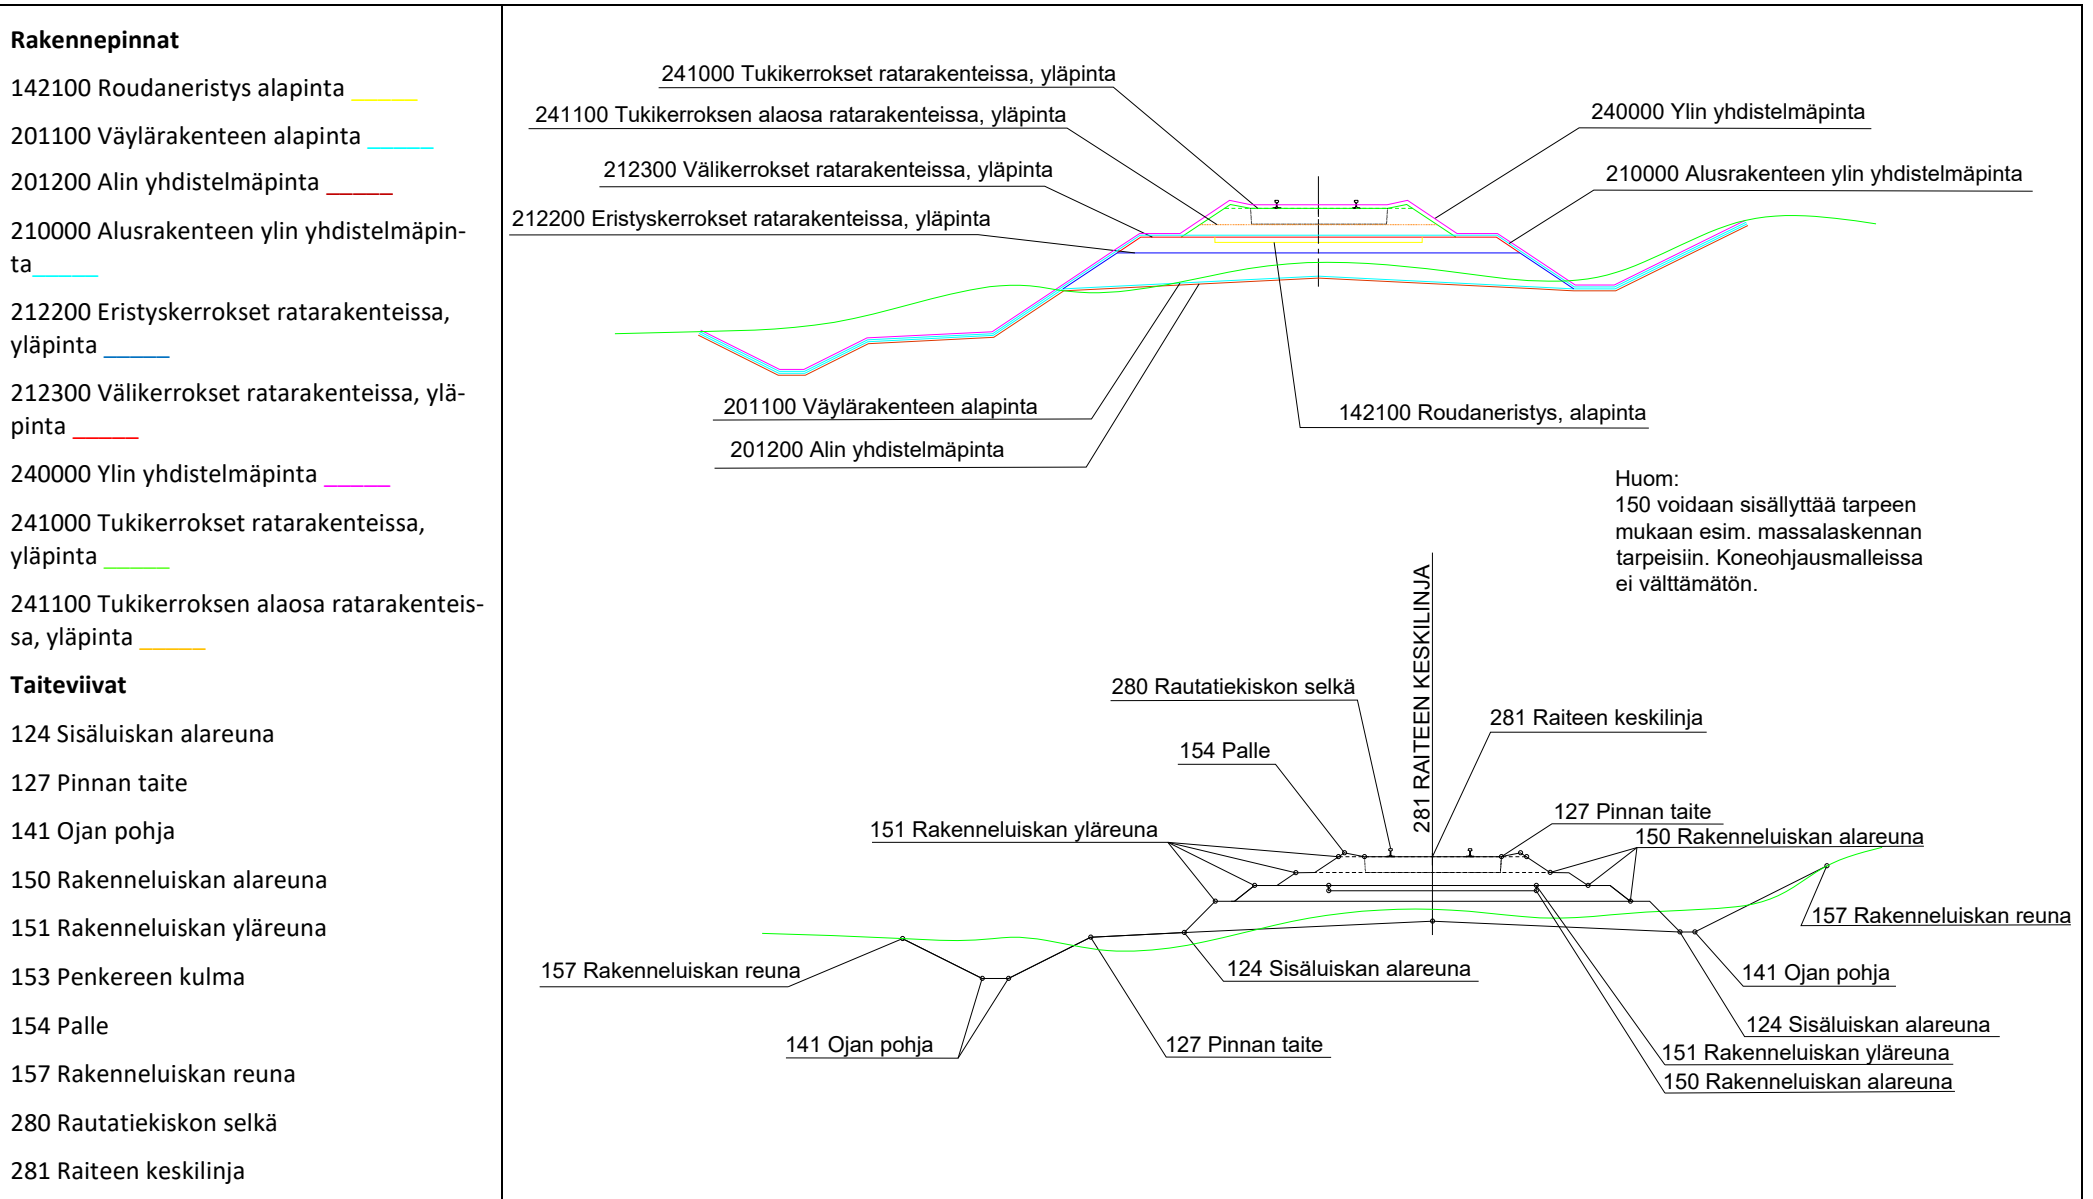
**Rakennepinnat**

142100 Roudaneristys alapinta

201100 Väylärakenteen alapinta

201200 Alin yhdistelmäpinta

210000 Alusrakenteen ylin yhdistelmäpinta

212200 Eristyskerrokset ratarakenteissa, yläpinta

212300 Välikerrokset ratarakenteissa, yläpinta

240000 Ylin yhdistelmäpinta

241000 Tukikerrokset ratarakenteissa, yläpinta

241100 Tukikerroksen alaosa ratarakenteissa, yläpinta

**Taiteviivat**

124 Sisäluiskan alareuna

127 Pinnan taite

141 Ojan pohja

150 Rakenneluiskan alareuna

151 Rakenneluiskan yläreuna

153 Penkereen kulma

154 Palle

157 Rakenneluiskan reuna

280 Rautatiekiskon selkä

281 Raiteen keskilinja

241000 Tukikerrokset ratarakenteissa, yläpinta

241100 Tukikerroksen alaosa ratarakenteissa, yläpinta

240000 Ylin yhdistelmäpinta

212300 Välikerrokset ratarakenteissa, yläpinta

210000 Alusrakenteen ylin yhdistelmäpinta

212200 Eristyskerrokset ratarakenteissa, yläpinta

201100 Väylärakenteen alapinta

142100 Roudaneristys, alapinta

201200 Alin yhdistelmäpinta

Huom:
150 voidaan sisällyttää tarpeen mukaan esim. massalaskennan tarpeisiin. Koneohjausmalleissa ei välttämätön.

281 RAITEEN KESKILINJA

280 Rautatiekiskon selkä

281 Raiteen keskilinja

154 Palle

127 Pinnan taite

151 Rakenneluiskan yläreuna

150 Rakenneluiskan alareuna

157 Rakenneluiskan reuna

157 Rakenneluiskan reuna

124 Sisäluiskan alareuna

141 Ojan pohja

124 Sisäluiskan alareuna

141 Ojan pohja

127 Pinnan taite

151 Rakenneluiskan yläreuna

150 Rakenneluiskan alareuna